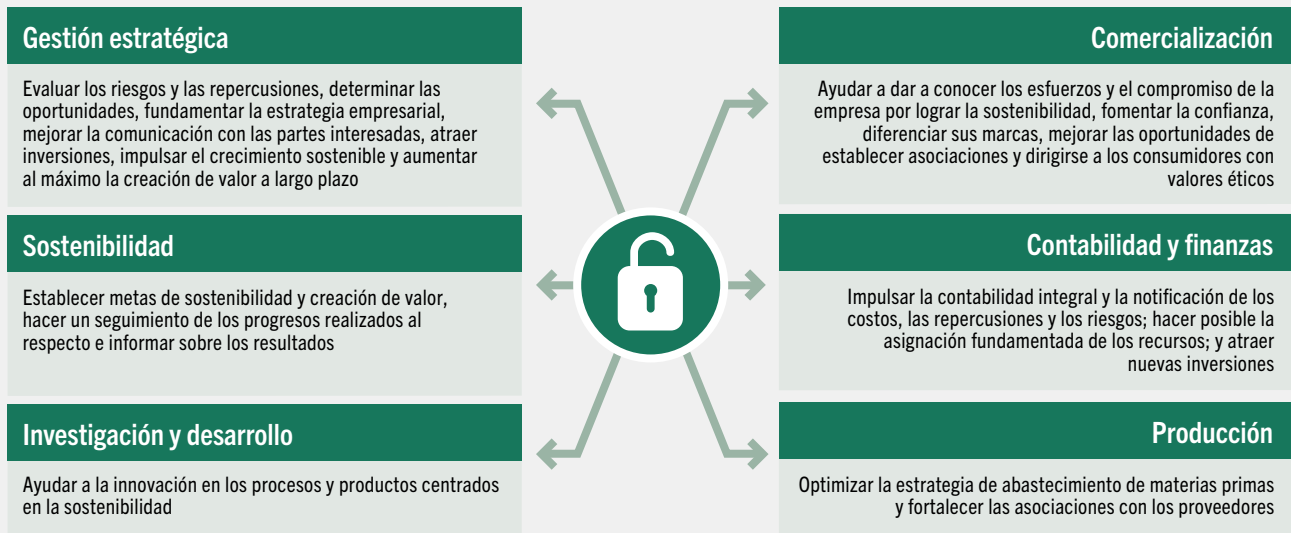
Gestión estratégica

Evaluar los riesgos y las repercusiones, determinar las oportunidades, fundamentar la estrategia empresarial, mejorar la comunicación con las partes interesadas, atraer inversiones, impulsar el crecimiento sostenible y aumentar al máximo la creación de valor a largo plazo

Sostenibilidad

Establecer metas de sostenibilidad y creación de valor, hacer un seguimiento de los progresos realizados al respecto e informar sobre los resultados

Investigación y desarrollo

Ayudar a la innovación en los procesos y productos centrados en la sostenibilidad

Comercialización

Ayudar a dar a conocer los esfuerzos y el compromiso de la empresa por lograr la sostenibilidad, fomentar la confianza, diferenciar sus marcas, mejorar las oportunidades de establecer asociaciones y dirigirse a los consumidores con valores éticos

Contabilidad y finanzas

Impulsar la contabilidad integral y la notificación de los costos, las repercusiones y los riesgos; hacer posible la asignación fundamentada de los recursos; y atraer nuevas inversiones

Producción

Optimizar la estrategia de abastecimiento de materias primas y fortalecer las asociaciones con los proveedores